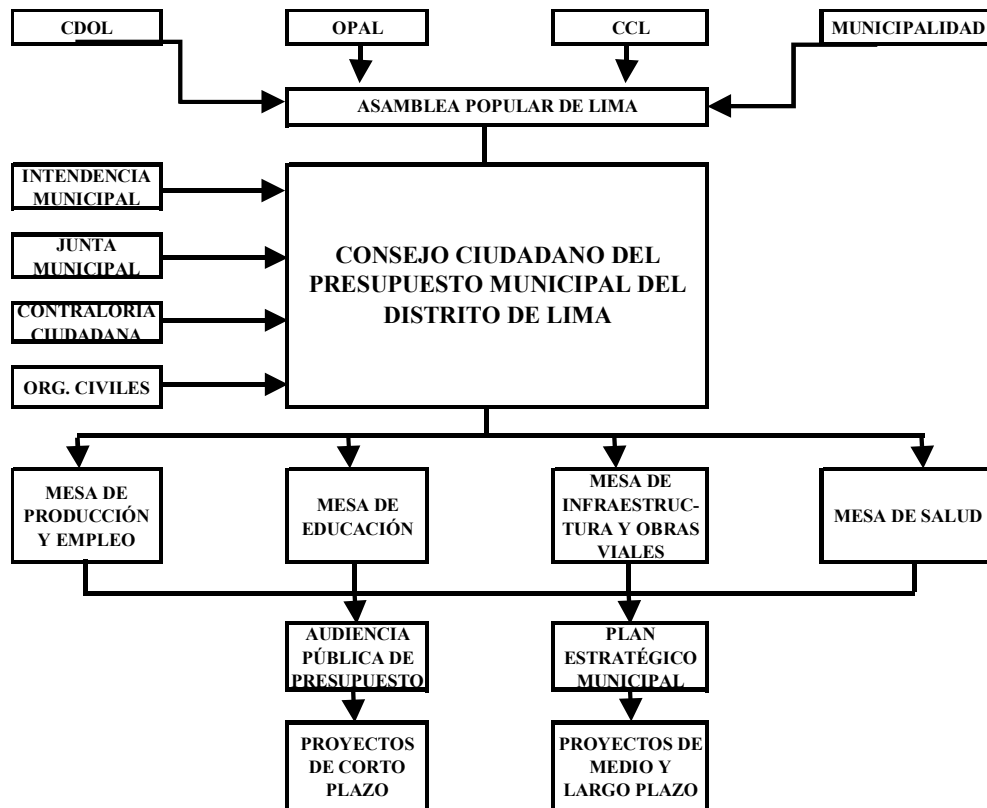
CDOL

OPAL

CCL

MUNICIPALIDAD

ASAMBLEA POPULAR DE LIMA

INTENDENCIA MUNICIPAL

JUNTA MUNICIPAL

CONTRALORIA CIUDADANA

ORG. CIVILES

CONSEJO CIUDADANO DEL PRESUPUESTO MUNICIPAL DEL DISTRITO DE LIMA

MESA DE PRODUCCIÓN Y EMPLEO

MESA DE EDUCACIÓN

MESA DE INFRAESTRUCTURA Y OBRAS VIALES

MESA DE SALUD

AUDIENCIA PÚBLICA DE PRESUPUESTO

PLAN ESTRATÉGICO MUNICIPAL

PROYECTOS DE CORTO PLAZO

PROYECTOS DE MEDIO Y LARGO PLAZO